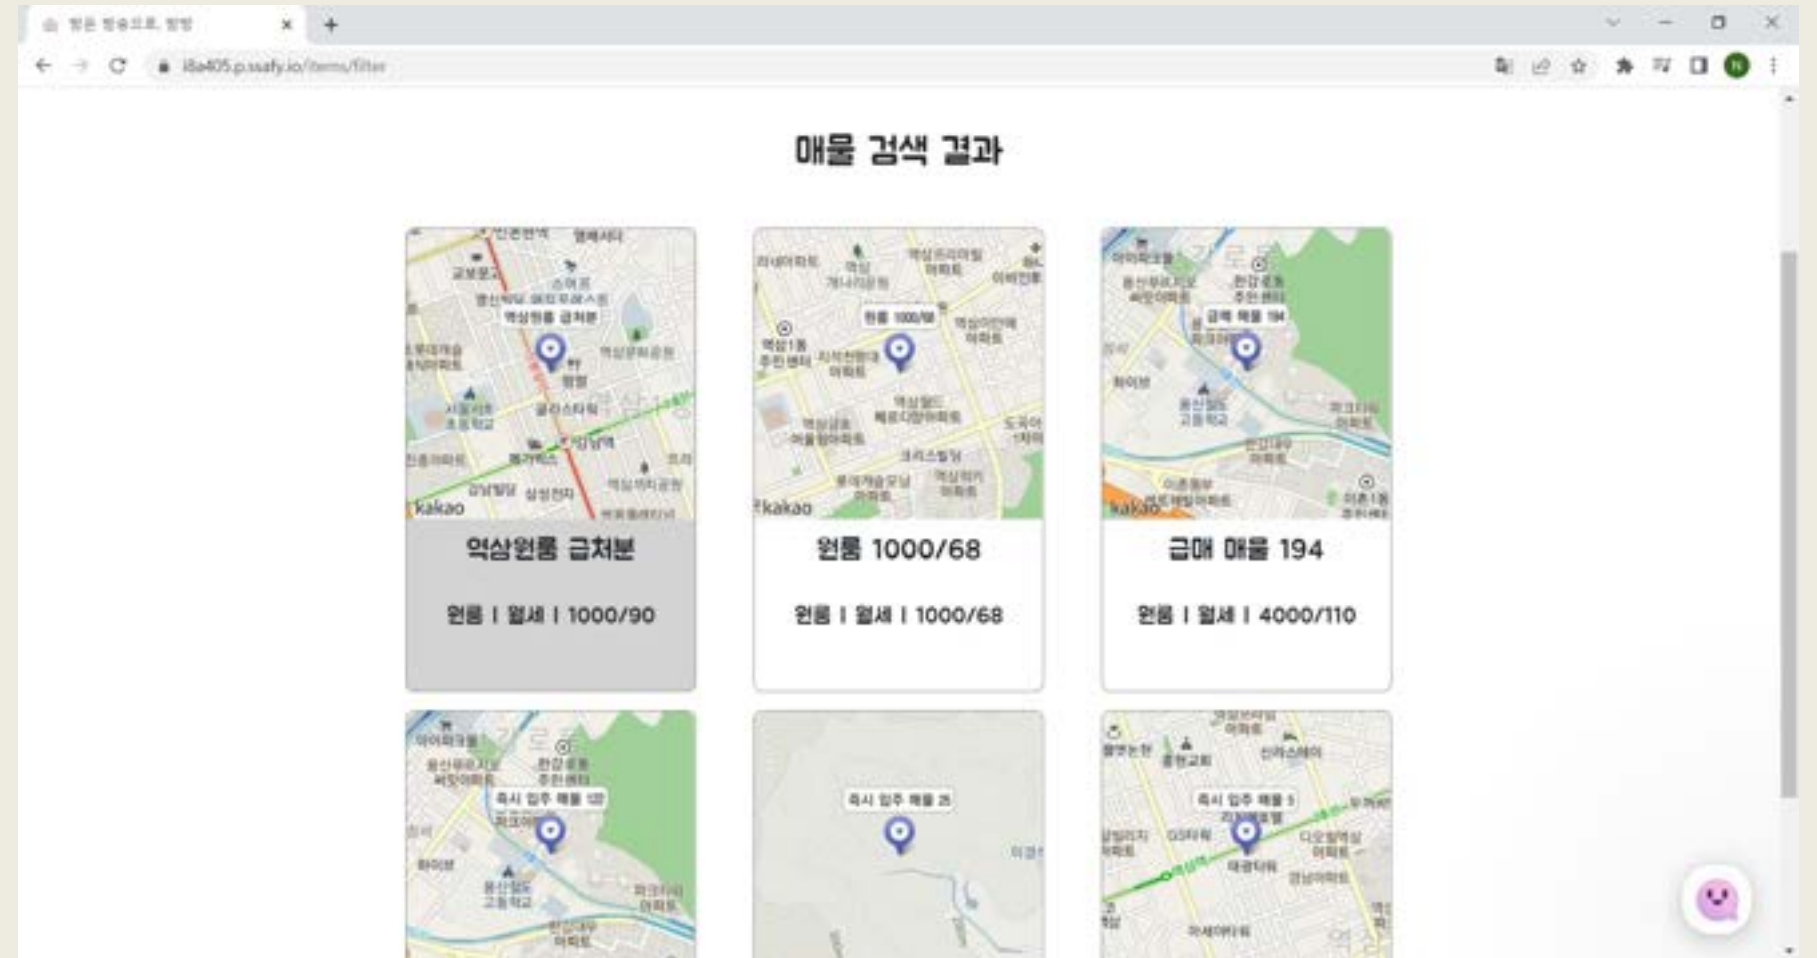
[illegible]

i8a405.p.ssafy.io/items/filter

매물 검색 결과

역삼원룸 급처분

kakao

역삼원룸 급처분

원룸 | 월세 | 1000/90

원룸 1000/68

kakao

원룸 1000/68

원룸 | 월세 | 1000/68

급매 매물 194

kakao

급매 매물 194

원룸 | 월세 | 4000/110

즉시 입주 매물 122

즉시 입주 매물 25

즉시 입주 매물 5